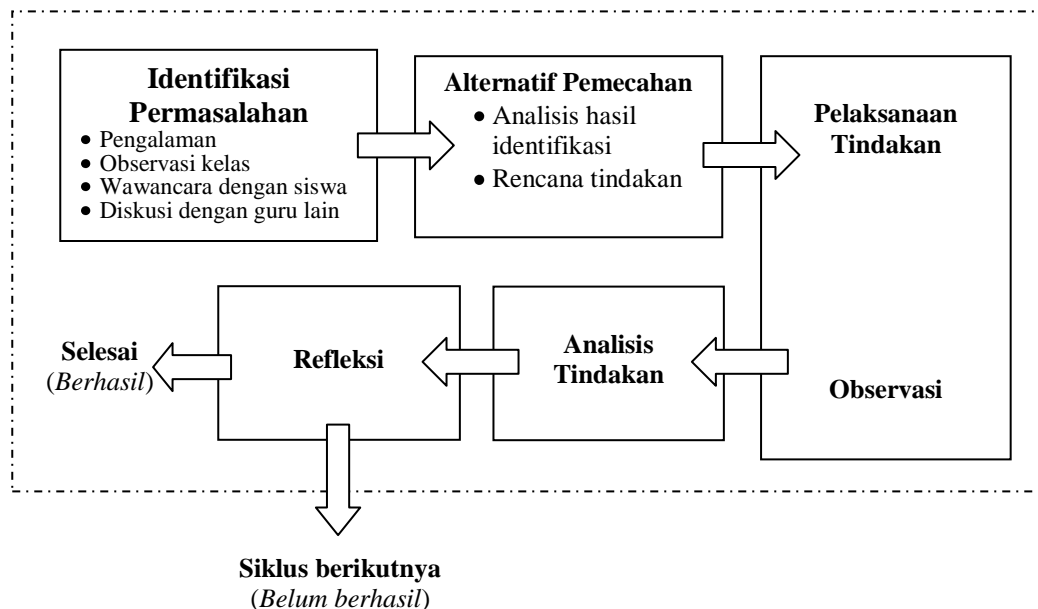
Identifikasi Permasalahan
- Pengalaman
- Observasi kelas
- Wawancara dengan siswa
- Diskusi dengan guru lain

Alternatif Pemecahan
- Analisis hasil identifikasi
- Rencana tindakan

Pelaksanaan Tindakan

Observasi

Analisis Tindakan

Refleksi

Selesai (*Berhasil*)

Siklus berikutnya (*Belum berhasil*)